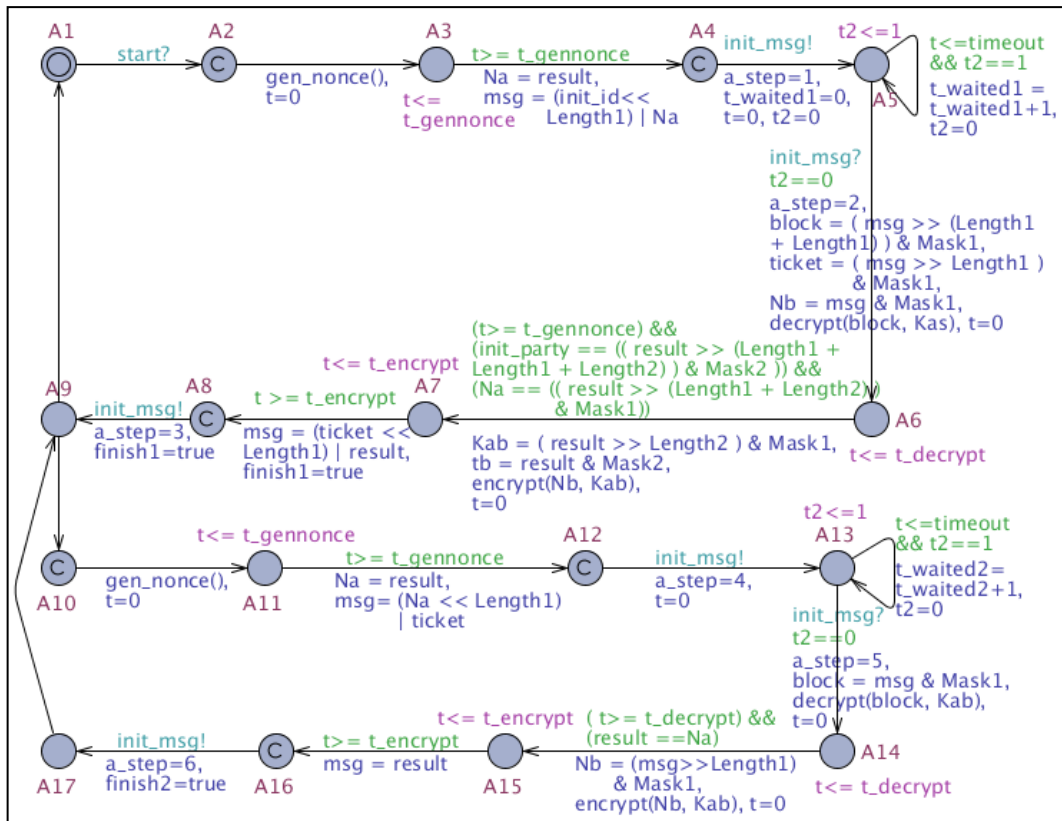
A1
start?
A2
C
gen_nonce(), t=0
A3
t<= t_gennonce
t>= t_gennonce
Na = result, msg = (init_id<< Length1) | Na
A4
C
init_msg!
a_step=1, t_waited1=0, t=0, t2=0
t2<=1
A5
t<=timeout && t2==1
t_waited1 = t_waited1+1, t2=0
init_msg?
t2==0
a_step=2, block = ( msg >> (Length1 + Length1) ) & Mask1, ticket = ( msg >> Length1 ) & Mask1, Nb = msg & Mask1, decrypt(block, Kas), t=0
A6
t<= t_decrypt
(t>= t_gennonce) && (init_party == (( result >> (Length1 + Length1 + Length2) ) & Mask2 )) && (Na == (( result >> (Length1 + Length2)) & Mask1))
Kab = ( result >> Length2 ) & Mask1, tb = result & Mask2, encrypt(Nb, Kab), t=0
t<= t_encrypt
A7
t >= t_encrypt
msg = (ticket << Length1) | result, finish1=true
A8
C
init_msg!
a_step=3, finish1=true
A9
A10
C
gen_nonce(), t=0
t<= t_gennonce
A11
t>= t_gennonce
Na = result, msg= (Na << Length1) | ticket
A12
C
init_msg!
a_step=4, t=0
t2<=1
A13
t<=timeout && t2==1
t_waited2= t_waited2+1, t2=0
init_msg?
t2==0
a_step=5, block = msg & Mask1, decrypt(block, Kab), t=0
A14
t<= t_decrypt
( t>= t_decrypt) && (result ==Na)
Nb = (msg>>Length1) & Mask1, encrypt(Nb, Kab), t=0
t<= t_encrypt
A15
t>= t_encrypt
msg = result
A16
C
init_msg!
a_step=6, finish2=true
A17